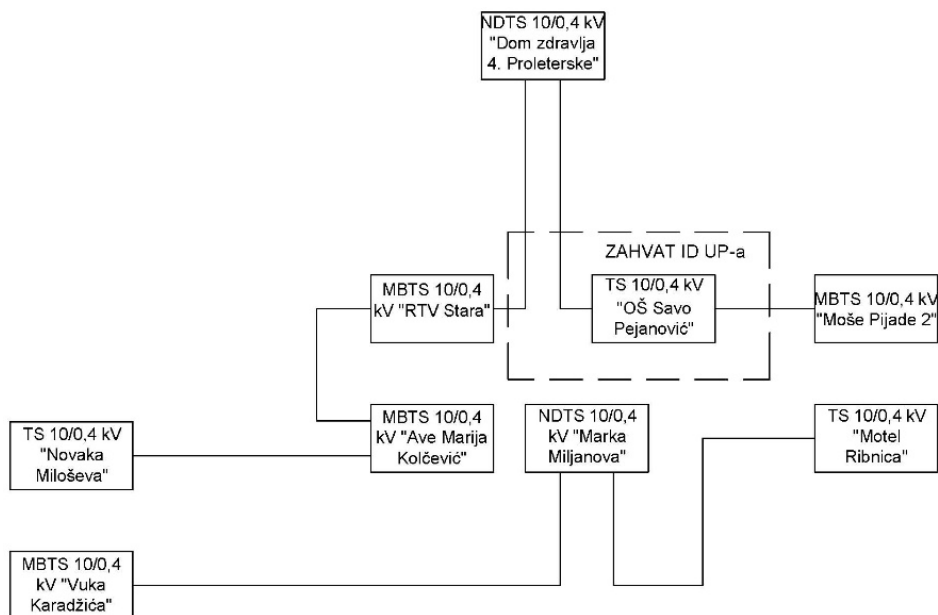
NDTS 10/0,4 kV "Dom zdravlja 4. Proleterske"

ZAHVAT ID UP-a

MBTS 10/0,4 kV "RTV Stara"

TS 10/0,4 kV "OŠ Savo Pejanović"

MBTS 10/0,4 kV "Moše Pijade 2"

TS 10/0,4 kV "Novaka Miloševa"

MBTS 10/0,4 kV "Ave Marija Kolčević"

NDTS 10/0,4 kV "Marka Miljanova"

TS 10/0,4 kV "Motel Ribnica"

MBTS 10/0,4 kV "Vuka Karadžića"